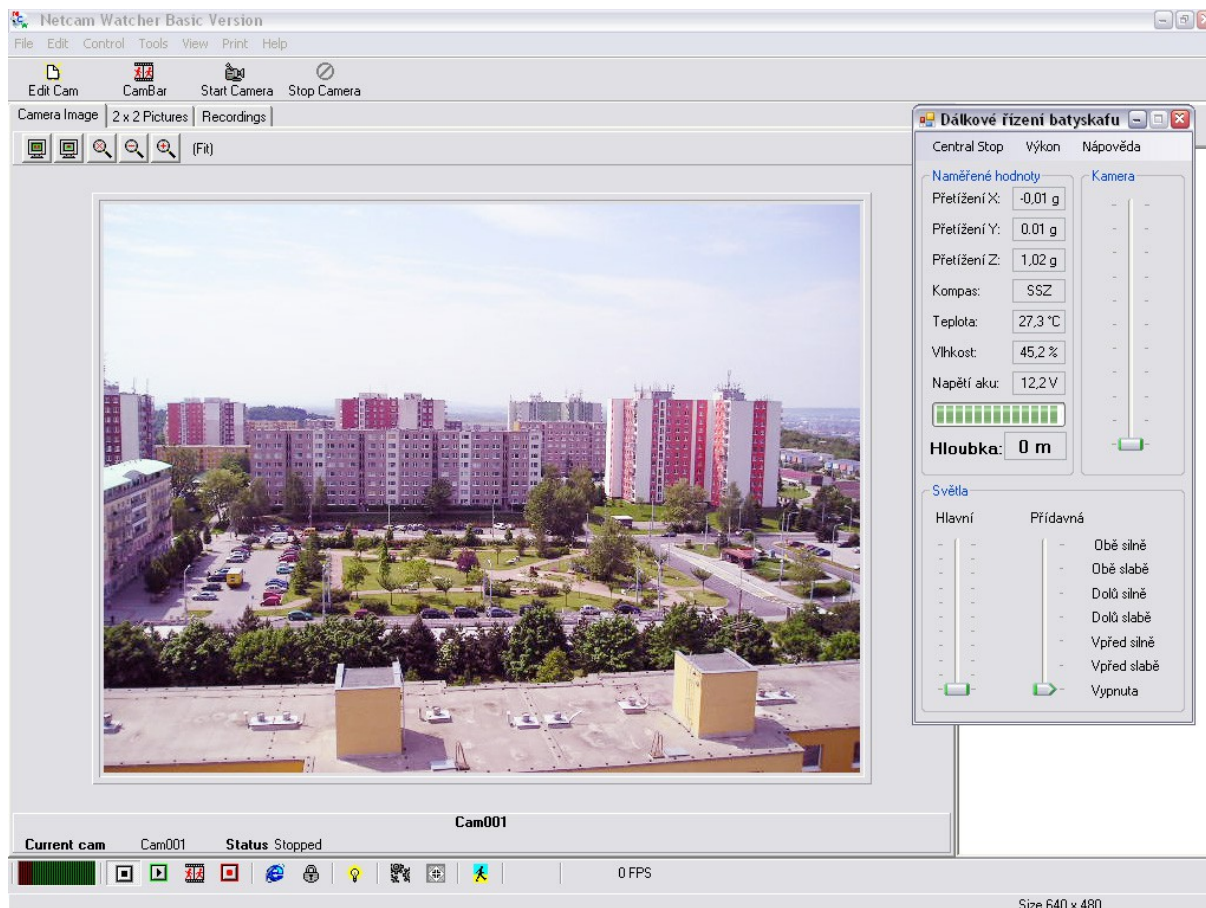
Netcam Watcher Basic Version

File Edit Control Tools View Print Help

Edit Cam CamBar Start Camera Stop Camera

Camera Image | 2 x 2 Pictures | Recordings

(Fit)

Dálkové řízení batyskafu

Central Stop Výkon Nápověda

Naměřené hodnoty

Přetížení X: -0,01 g

Přetížení Y: 0.01 g

Přetížení Z: 1,02 g

Kompas: SSZ

Teplota: 27,3 °C

Vlhkost: 45,2 %

Napětí aku: 12,2 V

Hloubka: 0 m

Kamera

Světla

Hlavní

Přídavná

Obě silně

Obě slabě

Dolů silně

Dolů slabě

Vpřed silně

Vpřed slabě

Vypnuta

Cam001

Current cam Cam001 Status Stopped

0 FPS

Size 640 x 480